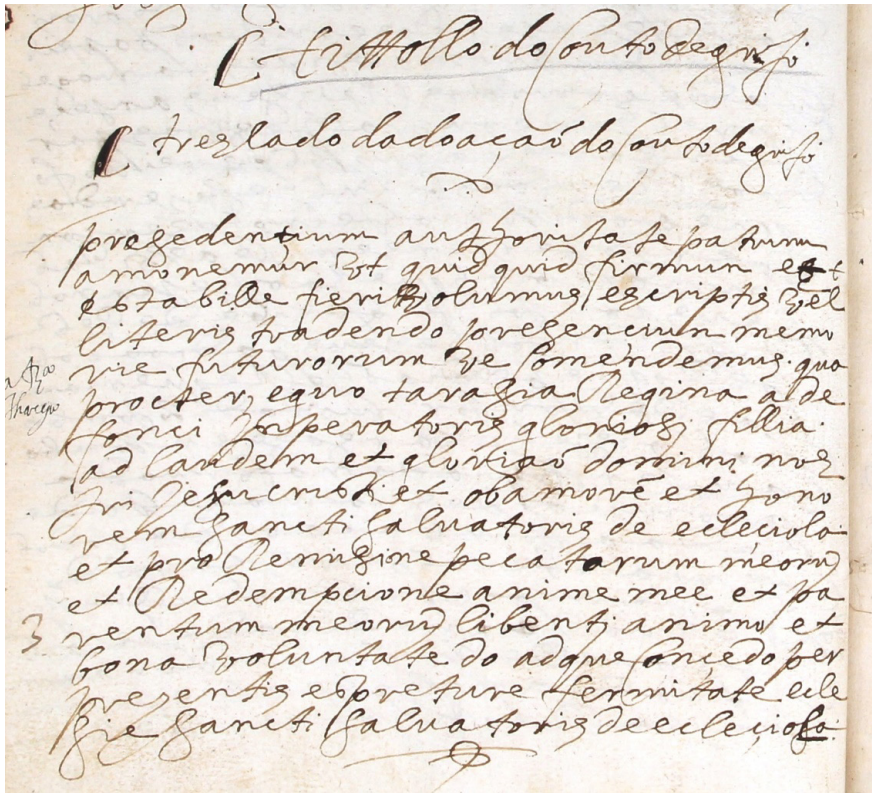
Tittollo do Conto de grijo

treslado da doacaõ do Couto de grijo

precedentium authoritate patrum amonemur Vt quidquid firmum et stabille fieri Volumus escriptis Vel literis tradendo poregencium memorie futurorum Ve Comendemus. quo procter, equo taragia Regina aldefonci Imperatoris glorioso fillia ad laudem et gloriam domini nostri Jesu cristi et obamore et honorem Sancti Saluatoris de eccleciola et pro Remissione pecatorum meorum et Redempcione anime mee et parentum meorum libenti animo et bona Voluntate do ad que concedo per presentis escreture fermitate ecclesie Sancti Saluatoris de eccleciola

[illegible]